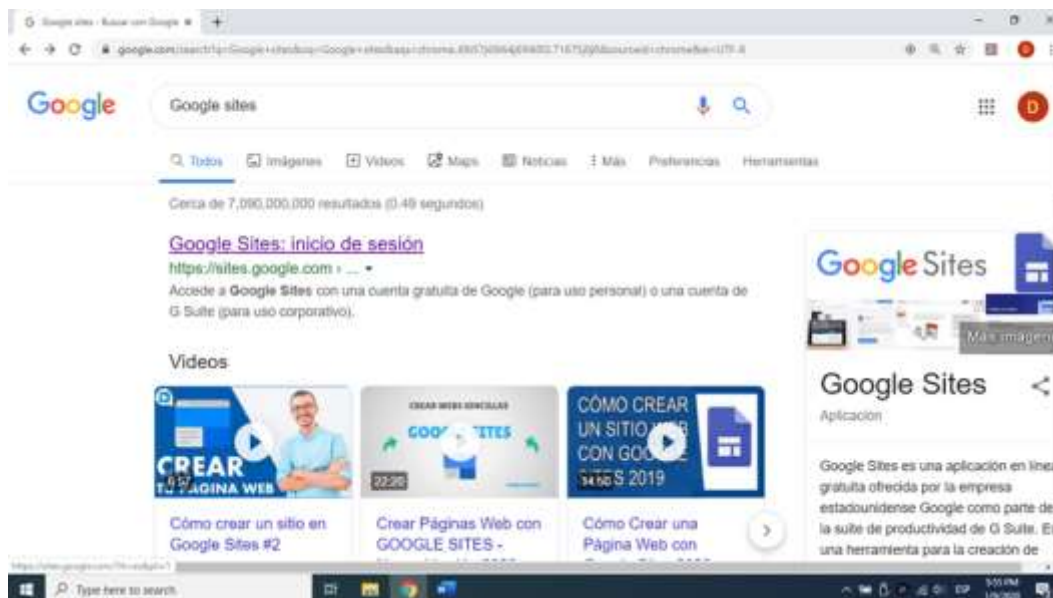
G Google sites - Buscar con Google ×  +

google.com/search?q=Google+sites&oq=Google+sites&aqs=chrome.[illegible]

Google

Google sites

Todos  Imágenes  Videos  Maps  Noticias  Más  Preferencias  Herramientas

Cerca de 7,090,000,000 resultados (0.49 segundos)

Google Sites: inicio de sesión
https://sites.google.com › ...
Accede a **Google Sites** con una cuenta gratuita de Google (para uso personal) o una cuenta de G Suite (para uso corporativo).

Videos

CREAR TU PÁGINA WEB
9:17
Cómo crear un sitio en Google Sites #2

CREAR WEBS SENCILLAS
GOOG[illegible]TES
22:20
Crear Páginas Web con GOOGLE SITES -

CÓMO CREAR UN SITIO WEB CON GOOGLE SITES 2019
14:50
Cómo Crear una Página Web con

Google Sites
Más imágenes

Google Sites
Aplicación

Google Sites es una aplicación en línea gratuita ofrecida por la empresa estadounidense Google como parte de la suite de productividad de G Suite. Es una herramienta para la creación de

Type here to search
5:55 PM